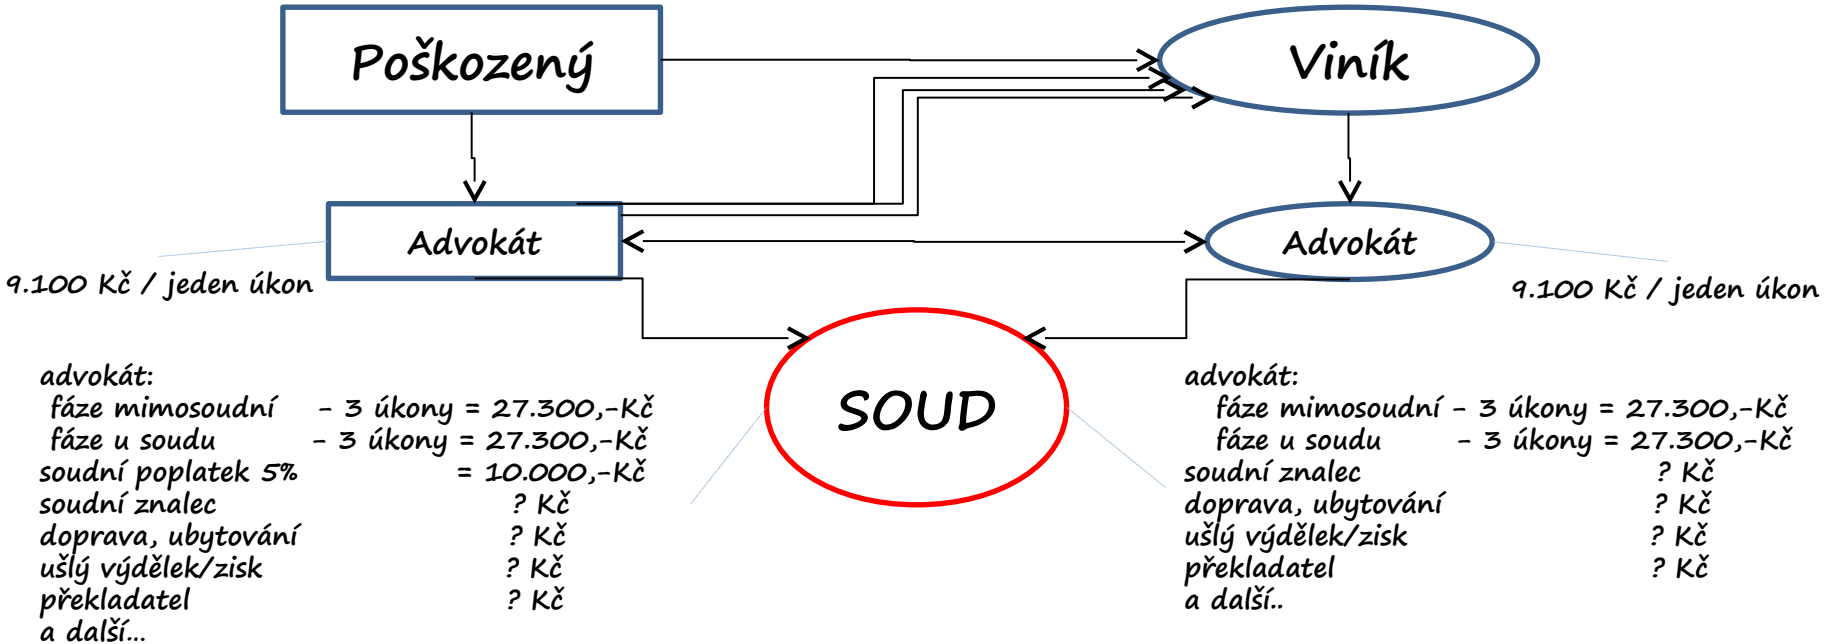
Poškozený

Viník

Advokát

Advokát

9.100 Kč / jeden úkon

9.100 Kč / jeden úkon

SOUD

advokát:
fáze mimosoudní – 3 úkony = 27.300,-Kč
fáze u soudu – 3 úkony = 27.300,-Kč
soudní poplatek 5% = 10.000,-Kč
soudní znalec ? Kč
doprava, ubytování ? Kč
ušlý výdělek/zisk ? Kč
překladatel ? Kč
a další..

advokát:
fáze mimosoudní – 3 úkony = 27.300,-Kč
fáze u soudu – 3 úkony = 27.300,-Kč
soudní znalec ? Kč
doprava, ubytování ? Kč
ušlý výdělek/zisk ? Kč
překladatel ? Kč
a další..